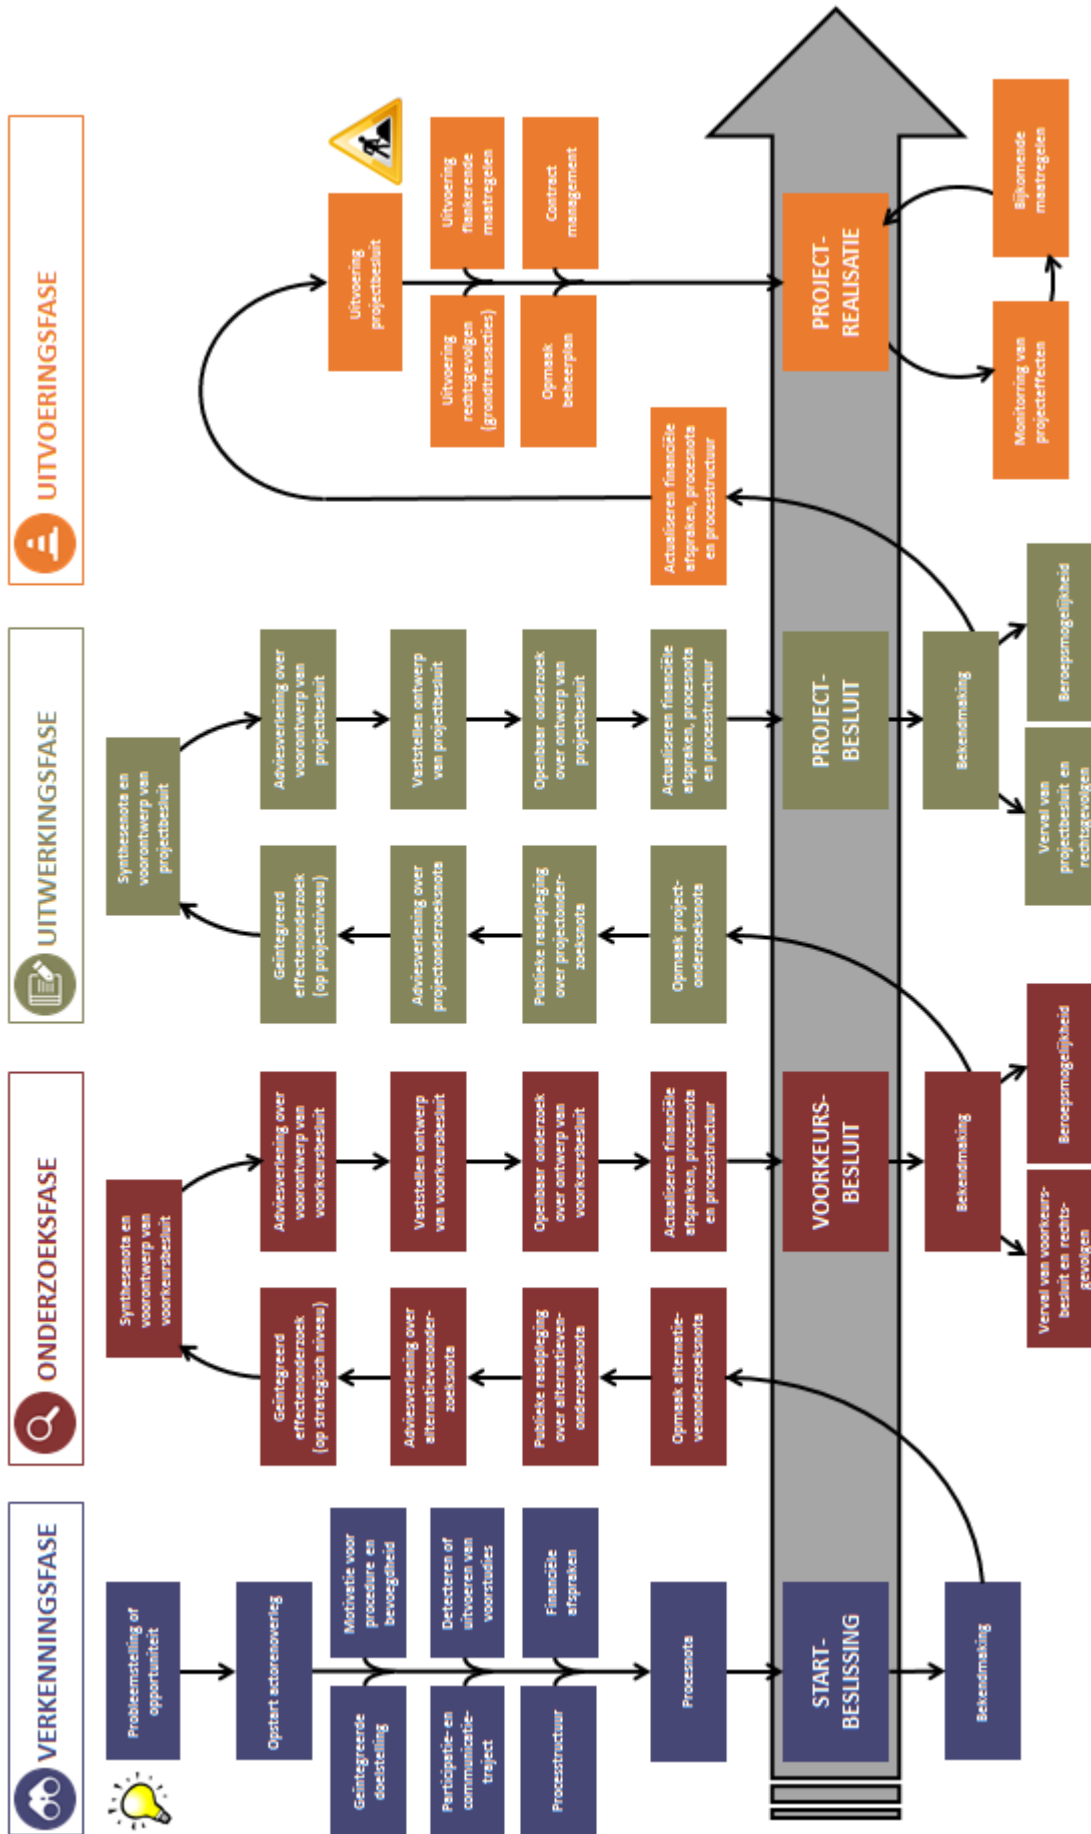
VERKENNINGSFASE

Probleemstelling of opportuniteit

Opstart actorenoverleg

Geïntegreerde doelstelling

Motivatie voor procedure en bevoegdheid

Participatie- en communicatietraject

Detecteren of uitvoeren van voorstudies

Processtructuur

Financiële afspraken

Procesnota

START-BESLISSING

Bekendmaking

ONDERZOEKSFASE

Geïntegreerd effectenonderzoek (op strategisch niveau)

Synthesenota en voorontwerp van voorkeursbesluit

Adviesverlening over alternatievenonderzoeksnota

Publieke raadpleging over alternatievenonderzoeksnota

Opmaak alternatievenonderzoeksnota

Adviesverlening over voorontwerp van voorkeursbesluit

Vaststellen ontwerp van voorkeursbesluit

Openbaar onderzoek over ontwerp van voorkeursbesluit

Actualiseren financiële afspraken, procesnota en processtructuur

VOORKEURS-BESLUIT

Bekendmaking

Verval van voorkeursbesluit en rechtsgevolgen

Beroepsmogelijkheid

UITWERKINGSFASE

Geïntegreerd effectenonderzoek (op projectniveau)

Synthesenota en voorontwerp van projectbesluit

Adviesverlening over projectonderzoeksnota

Publieke raadpleging over projectonderzoeksnota

Opmaak projectonderzoeksnota

Adviesverlening over voorontwerp van projectbesluit

Vaststellen ontwerp van projectbesluit

Openbaar onderzoek over ontwerp van projectbesluit

Actualiseren financiële afspraken, procesnota en processtructuur

PROJECT-BESLUIT

Bekendmaking

Verval van projectbesluit en rechtsgevolgen

Beroepsmogelijkheid

UITVOERINGSFASE

Actualiseren financiële afspraken, procesnota en processtructuur

Uitvoering projectbesluit

Uitvoering rechtsgevolgen (grondtransacties)

Uitvoering flankerende maatregelen

Opmaak beheerplan

Contract management

PROJECT-REALISATIE

Monitoring van projecteffecten

Bijkomende maatregelen